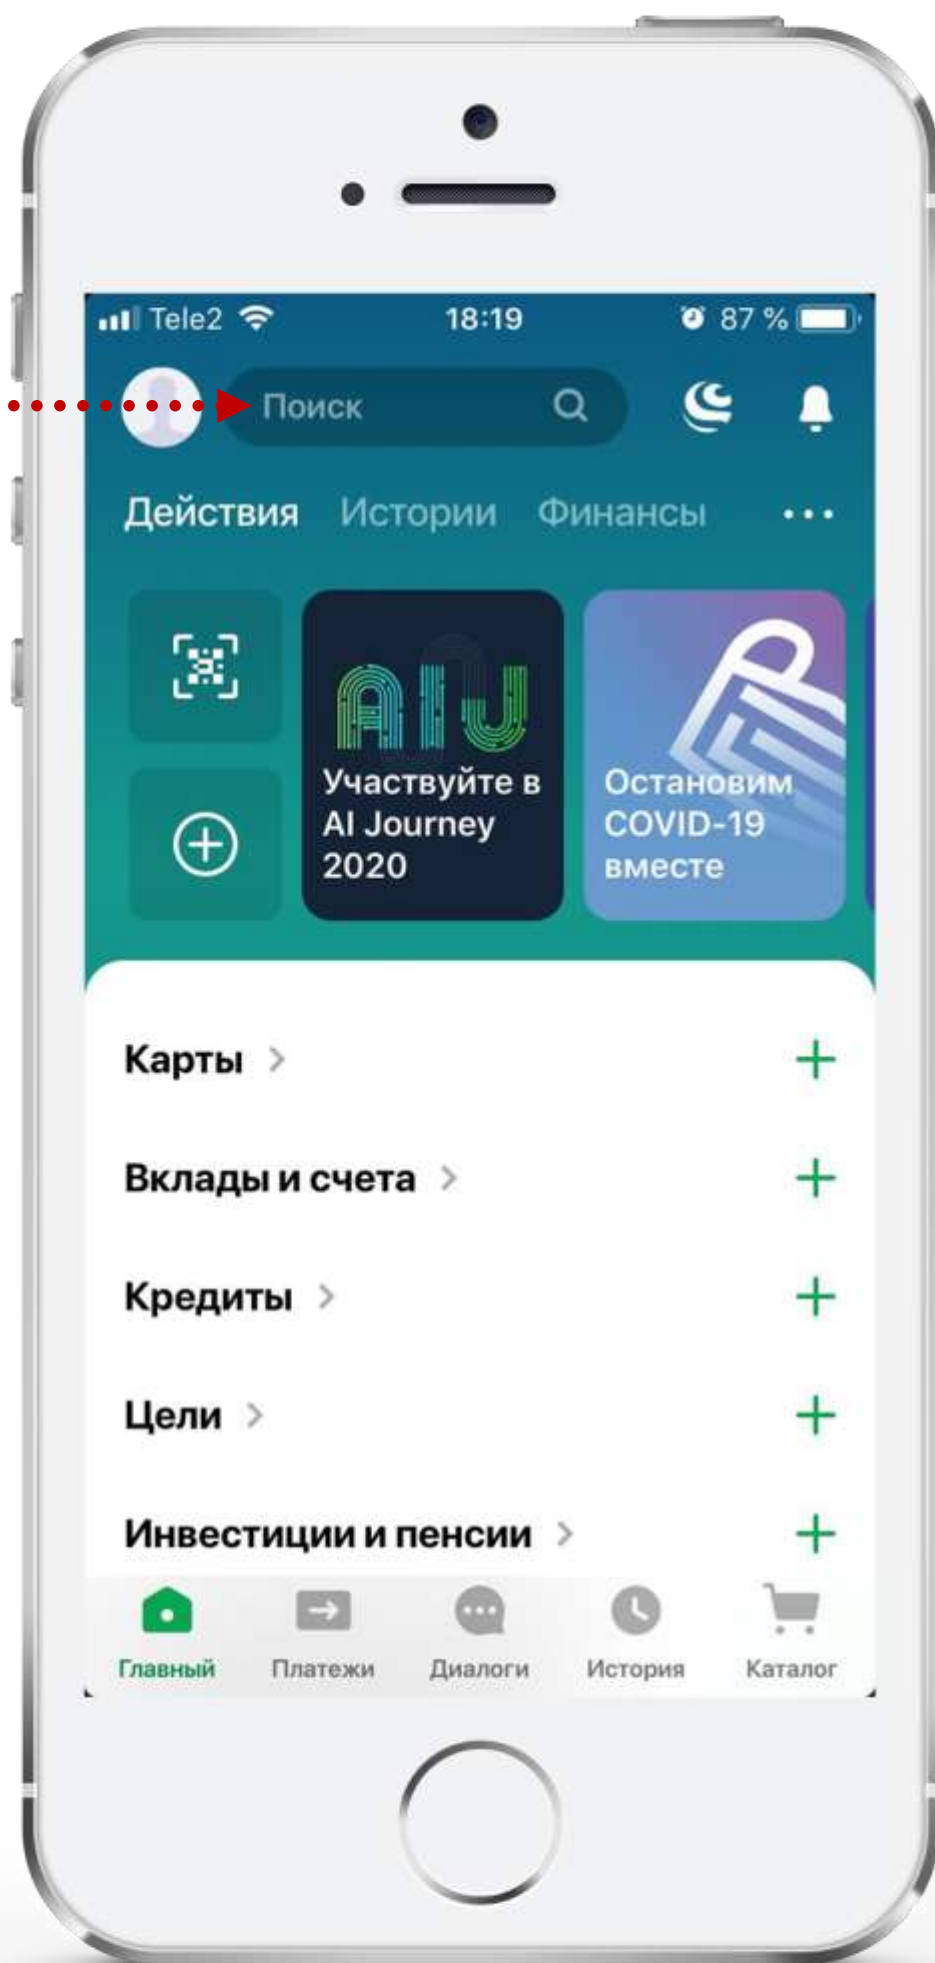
Tele2 18:19 87 %

Поиск

Действия Истории Финансы ...

AIJ

Участвуйте в AI Journey 2020

Остановим COVID-19 вместе

Карты >

Вклады и счета >

Кредиты >

Цели >

Инвестиции и пенсии >

Главный Платежи Диалоги История Каталог